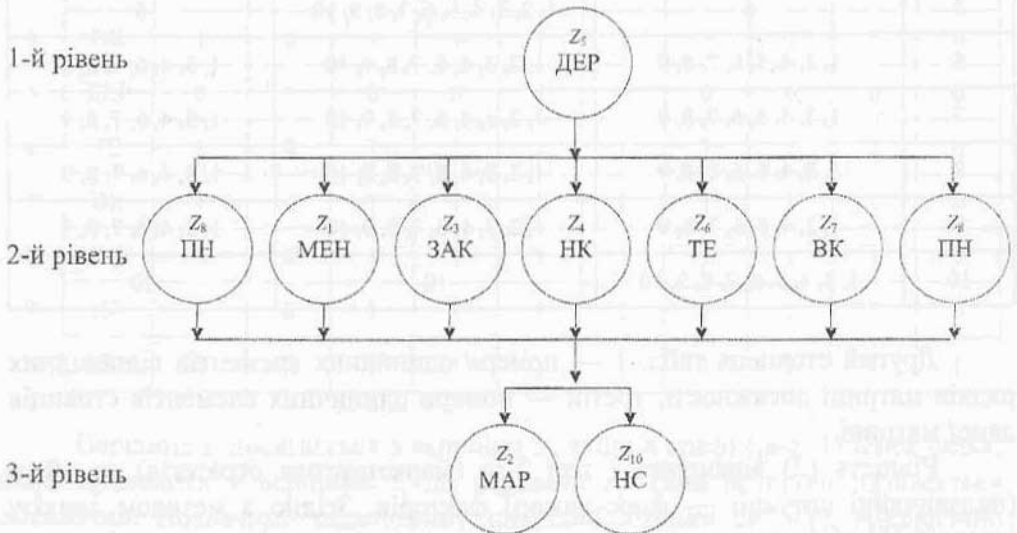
1-й рівень

$Z_5$
ДЕР

2-й рівень

$Z_8$
ПН

$Z_1$
МЕН

$Z_3$
ЗАК

$Z_4$
НК

$Z_6$
ТЕ

$Z_7$
ВК

$Z_8$
ПН

3-й рівень

$Z_2$
МАР

$Z_{10}$
НС

Другий стовпець має: і — номери одиничних елементів відповідних рядків матриці досяжності, третій — номери одиничних елементів стовпців даної матриці.

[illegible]